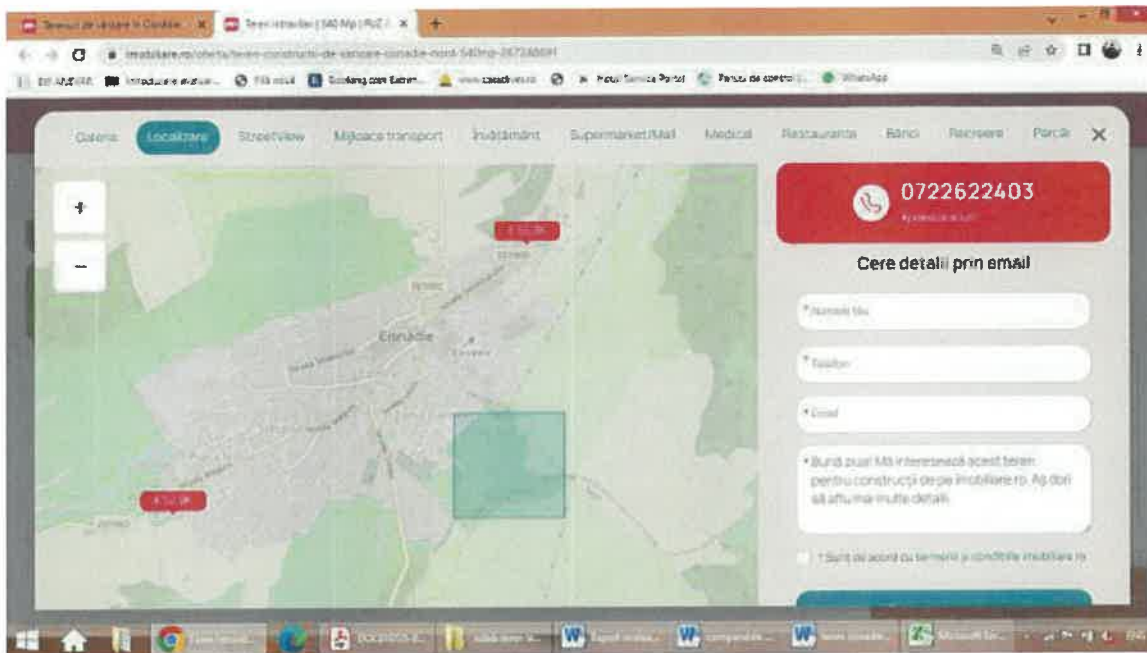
Galerie Localizare StreetView Mijloace transport Învățământ Supermarket/Mall Medical Restaurante Bănci Recreere Parcă

0722622403

Cere detalii prin email

*Numele tău

*Telefon

*Email

*Bună ziua! Mă interesează acest teren pentru construcții de pe imobiliare.ro. Aș dori să aflu mai multe detalii.

Sunt de acord cu termenii și condițiile imobiliare.ro

Cisnădie